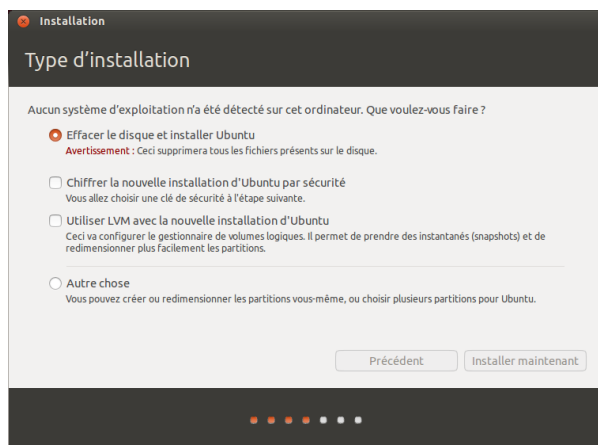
Installation

Type d'installation

Aucun système d'exploitation n'a été détecté sur cet ordinateur. Que voulez-vous faire ?

Effacer le disque et installer Ubuntu
Avertissement : Ceci supprimera tous les fichiers présents sur le disque.

Chiffrer la nouvelle installation d'Ubuntu par sécurité
Vous allez choisir une clé de sécurité à l'étape suivante.

Utiliser LVM avec la nouvelle installation d'Ubuntu
Ceci va configurer le gestionnaire de volumes logiques. Il permet de prendre des instantanés (snapshots) et de redimensionner plus facilement les partitions.

Autre chose
Vous pouvez créer ou redimensionner les partitions vous-même, ou choisir plusieurs partitions pour Ubuntu.

Précédent
Installer maintenant